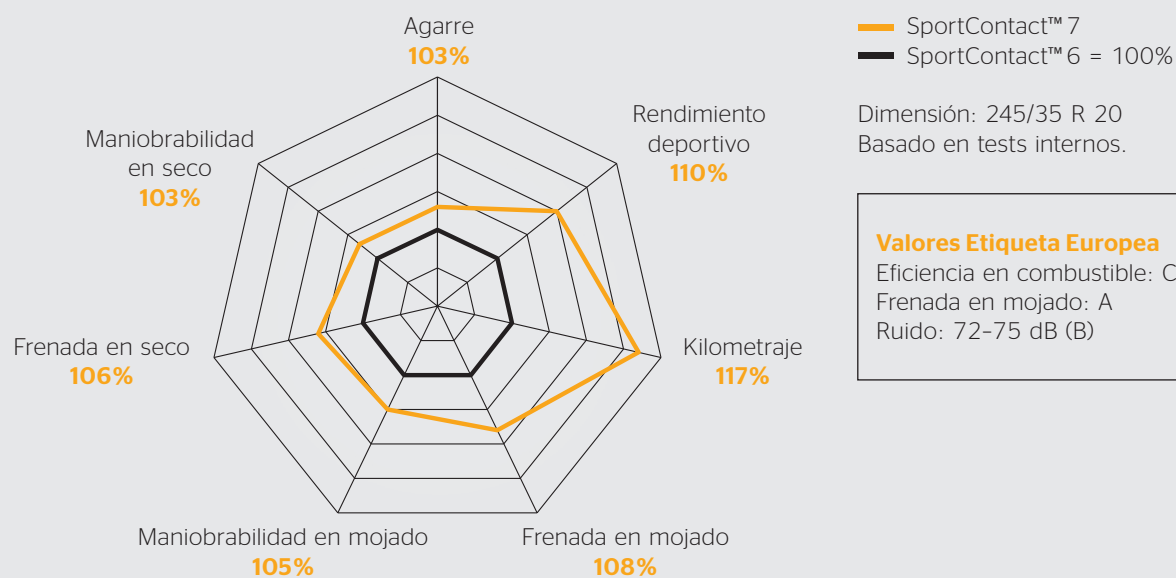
Agarre
103%

Rendimiento deportivo
110%

Kilometraje
117%

Frenada en mojado
108%

Maniobrabilidad en mojado
105%

Frenada en seco
106%

Maniobrabilidad en seco
103%

SportContact™ 7
SportContact™ 6 = 100%

Dimensión: 245/35 R 20
Basado en tests internos.

Valores Etiqueta Europea
Eficiencia en combustible: C
Frenada en mojado: A
Ruido: 72–75 dB (B)